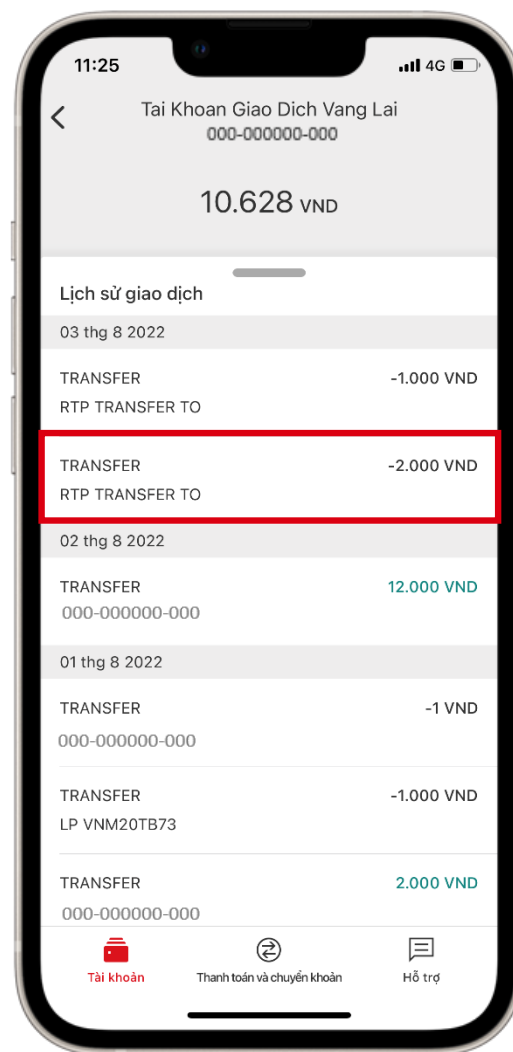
11:25
4G

<

Tai Khoan Giao Dich Vang Lai
000-000000-000

10.628 VND

Lịch sử giao dịch

03 thg 8 2022

TRANSFER
-1.000 VND
RTP TRANSFER TO

TRANSFER
-2.000 VND
RTP TRANSFER TO

02 thg 8 2022

TRANSFER
12.000 VND
000-000000-000

01 thg 8 2022

TRANSFER
-1 VND
000-000000-000

TRANSFER
-1.000 VND
LP VNM20TB73

TRANSFER
2.000 VND
000-000000-000

Tài khoản
Thanh toán và chuyển khoản
Hỗ trợ